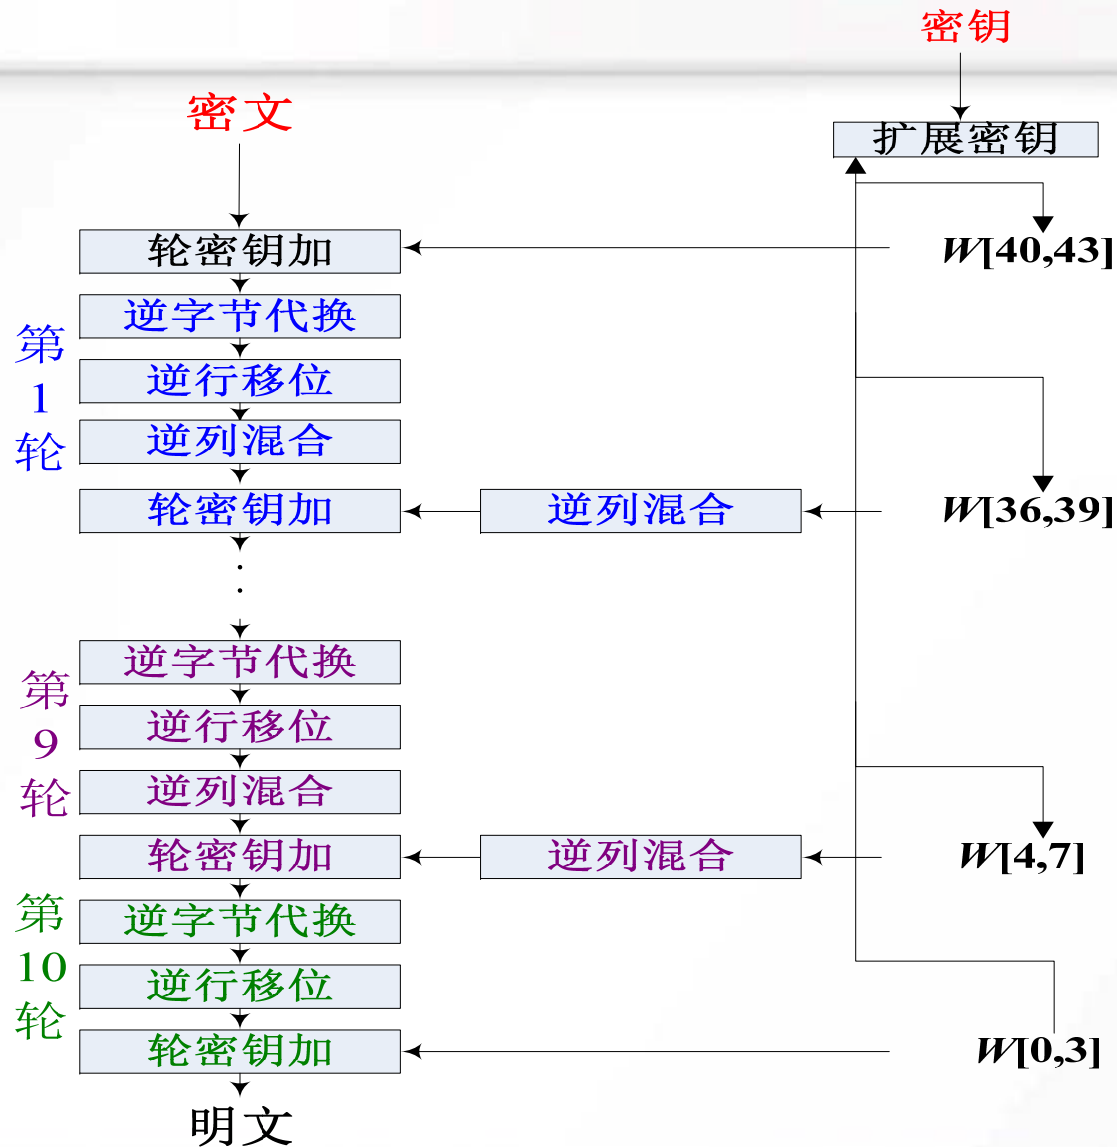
密钥

密文

扩展密钥

轮密钥加

$W[40,43]$

第
1
轮

逆字节代换

逆行移位

逆列混合

轮密钥加

逆列混合

$W[36,39]$

第
9
轮

逆字节代换

逆行移位

逆列混合

轮密钥加

逆列混合

$W[4,7]$

第
10
轮

逆字节代换

逆行移位

轮密钥加

$W[0,3]$

明文